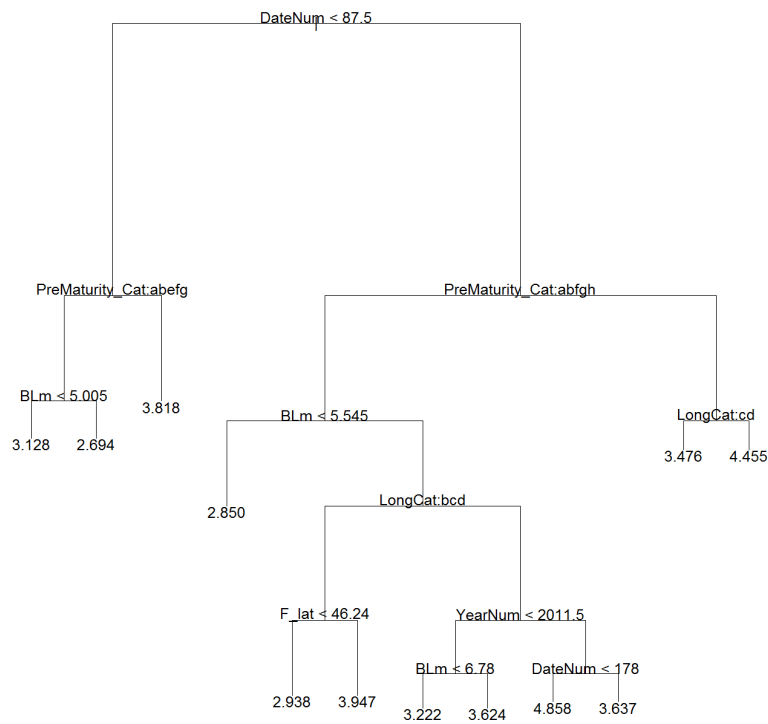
DateNum < 87.5

PreMaturity_Cat:abefg

PreMaturity_Cat:abfgh

BLm < 5.005

3.818

BLm < 5.545

LongCat:cd

3.128

2.694

3.476

4.455

2.850

LongCat:bcd

F_lat < 46.24

YearNum < 2011.5

BLm < 6.78

DateNum < 178

2.938

3.947

3.222

3.624

4.858

3.637